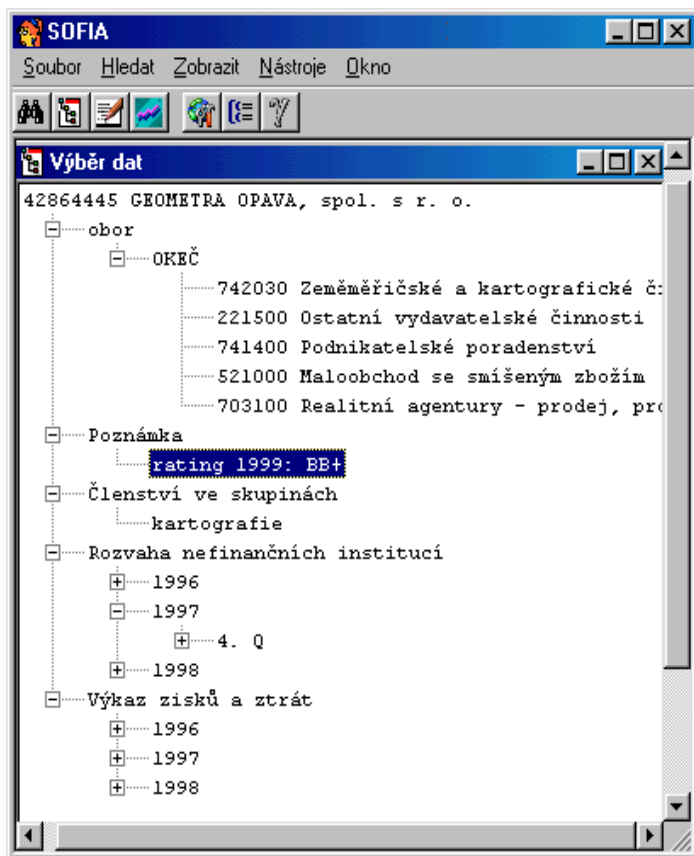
SOFIA

Soubor Hledat Zobrazit Nástroje Okno

Výběr dat

42864445 GEOMETRA OPAVA, spol. s r. o.
obor
OKEČ
742030 Zeměměřičské a kartografické č
221500 Ostatní vydavatelské činnosti
741400 Podnikatelské poradenství
521000 Maloobchod se smíšeným zbožím
703100 Realitní agentury - prodej, pr
Poznámka
rating 1999: BB+
Členství ve skupinách
kartografie
Rozvaha nefinančních institucí
1996
1997
4. Q
1998
Výkaz zisků a ztrát
1996
1997
1998